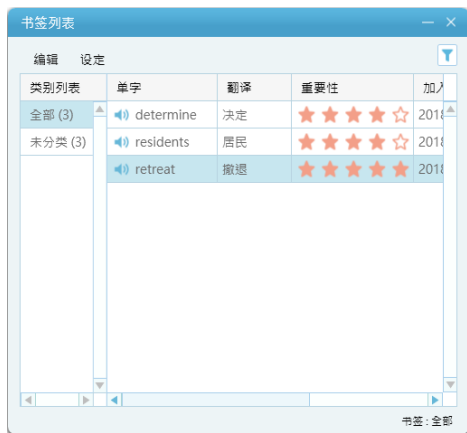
书签列表

编辑 设定

| 类别列表 |
|---|
| 全部 (3) |
| 未分类 (3) |

| 单字 | 翻译 | 重要性 | 加入 |
|---|---|---|---|
| determine | 决定 | | 2018 |
| residents | 居民 | | 2018 |
| retreat | 撤退 | | 2018 |

书签 : 全部